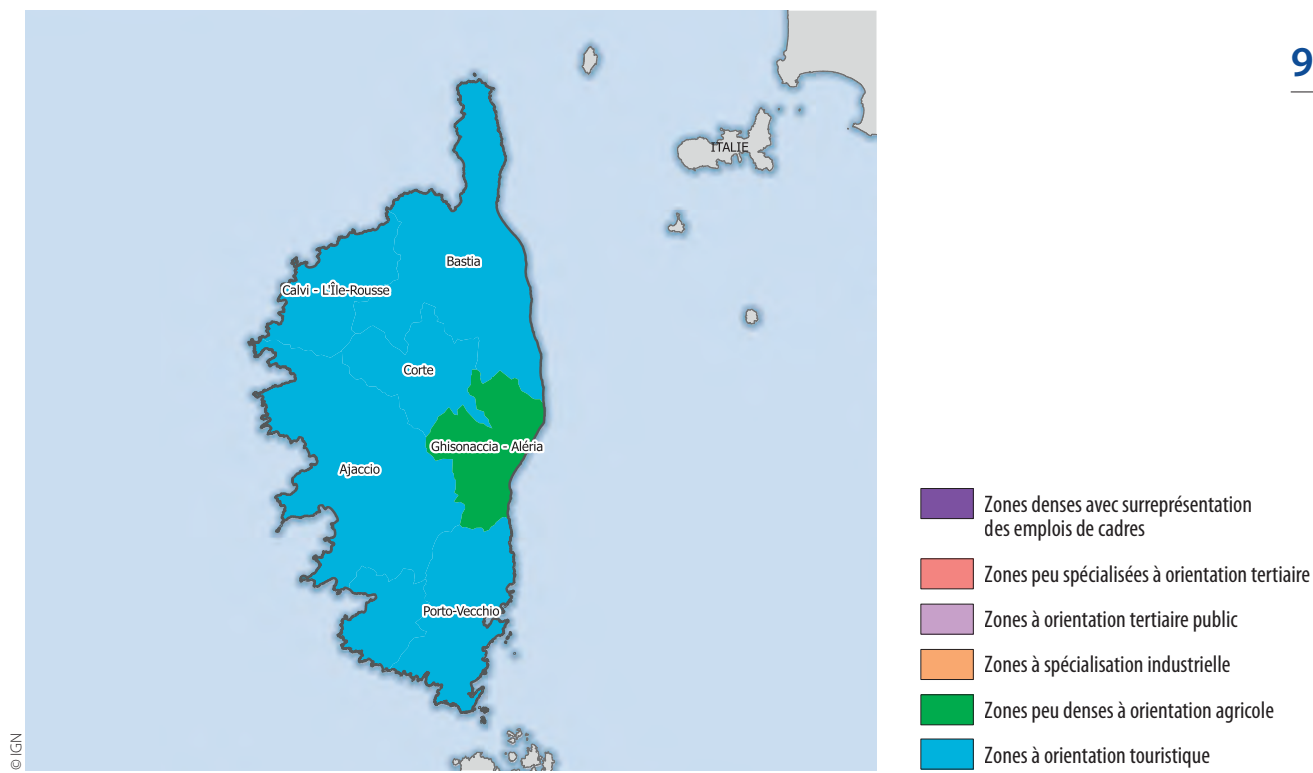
9

ITALIE

Bastia

Calvi - L'Île-Rousse

Corte

Ghisonaccia - Aléria

Ajaccio

Porto-Vecchio

© IGN

Zones denses avec surreprésentation des emplois de cadres

Zones peu spécialisées à orientation tertiaire

Zones à orientation tertiaire public

Zones à spécialisation industrielle

Zones peu denses à orientation agricole

Zones à orientation touristique